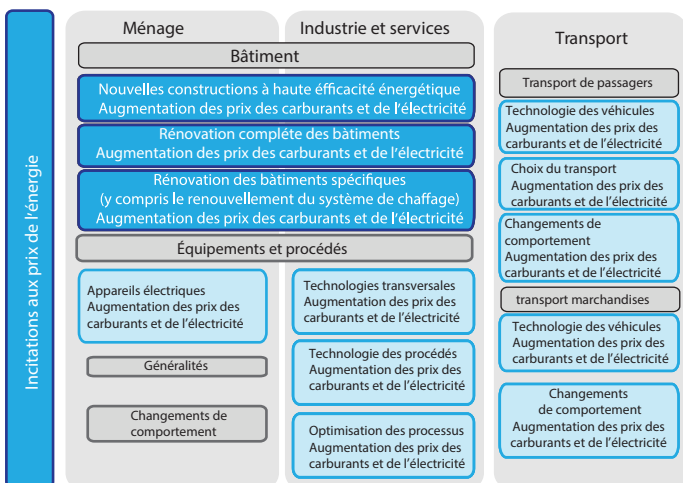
Incitations aux prix de l'énergie

Ménage

Industrie et services

Transport

Bâtiment

Nouvelles constructions à haute efficacité énergétique
Augmentation des prix des carburants et de l'électricité

Rénovation complète des bâtiments
Augmentation des prix des carburants et de l'électricité

Rénovation des bâtiments spécifiques
(y compris le renouvellement du système de chaffage)
Augmentation des prix des carburants et de l'électricité

Équipements et procédés

Appareils électriques
Augmentation des prix des carburants et de l'électricité

Généralités

Changements de comportement

Technologies transversales
Augmentation des prix des carburants et de l'électricité

Technologie des procédés
Augmentation des prix des carburants et de l'électricité

Optimisation des processus
Augmentation des prix des carburants et de l'électricité

Transport de passagers

Technologie des véhicules
Augmentation des prix des carburants et de l'électricité

Choix du transport
Augmentation des prix des carburants et de l'électricité

Changements de comportement
Augmentation des prix des carburants et de l'électricité

transport marchandises

Technologie des véhicules
Augmentation des prix des carburants et de l'électricité

Changements
de comportement
Augmentation des prix des carburants et de l'électricité